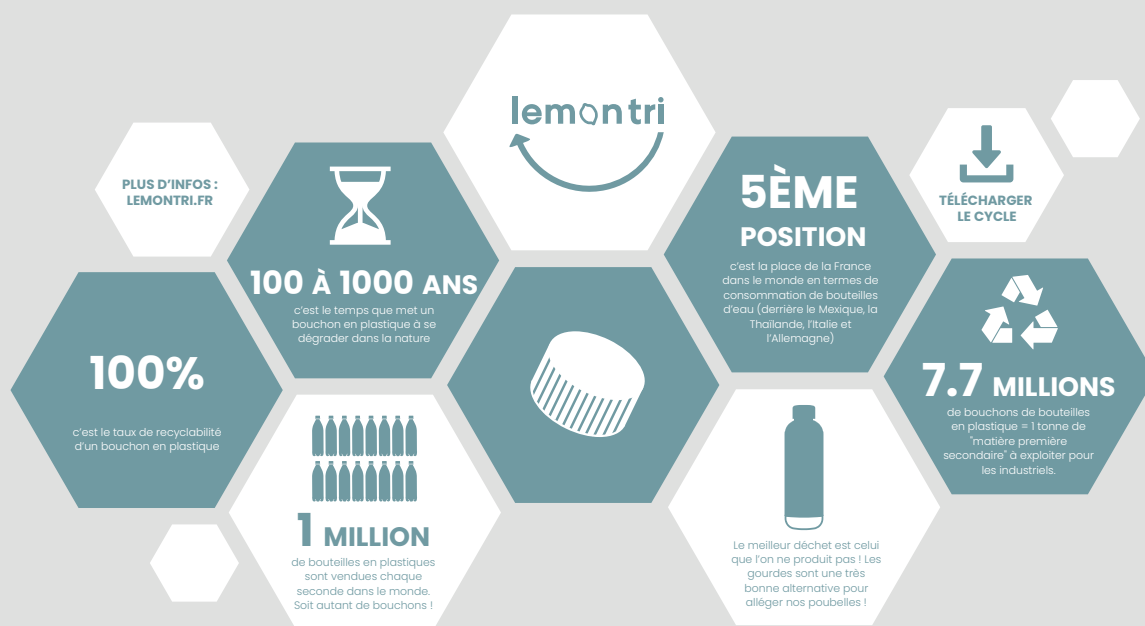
PLUS D'INFOS : LEMONTRI.FR

100 À 1000 ANS
c'est le temps que met un bouchon en plastique à se dégrader dans la nature

lemontri

5ÈME POSITION
c'est la place de la France dans le monde en termes de consommation de bouteilles d'eau (derrière le Mexique, la Thaïlande, l'Italie et l'Allemagne)

TÉLÉCHARGER LE CYCLE

100%
c'est le taux de recyclabilité d'un bouchon en plastique

7.7 MILLIONS
de bouchons de bouteilles en plastique = 1 tonne de "matière première secondaire" à exploiter pour les industriels.

1 MILLION
de bouteilles en plastiques sont vendues chaque seconde dans le monde. Soit autant de bouchons !

Le meilleur déchet est celui que l'on ne produit pas ! Les gourdes sont une très bonne alternative pour alléger nos poubelles !